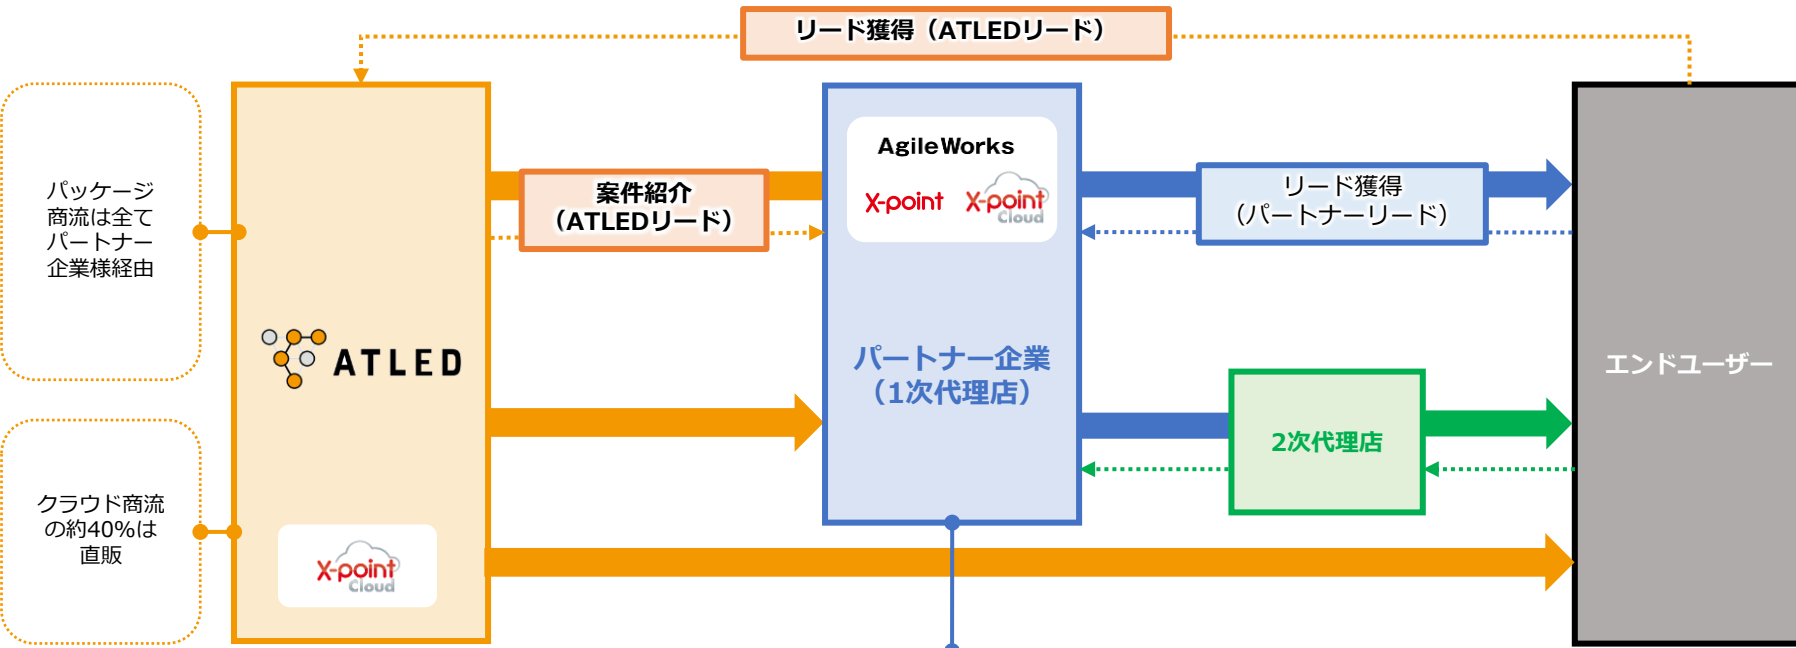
リード獲得（ATLEDリード）

パッケージ商流は全てパートナー企業様経由

クラウド商流の約40%は直販

ATLED

X-point Cloud

案件紹介（ATLEDリード）

AgileWorks

X-point

X-point Cloud

パートナー企業（1次代理店）

リード獲得（パートナーリード）

2次代理店

エンドユーザー